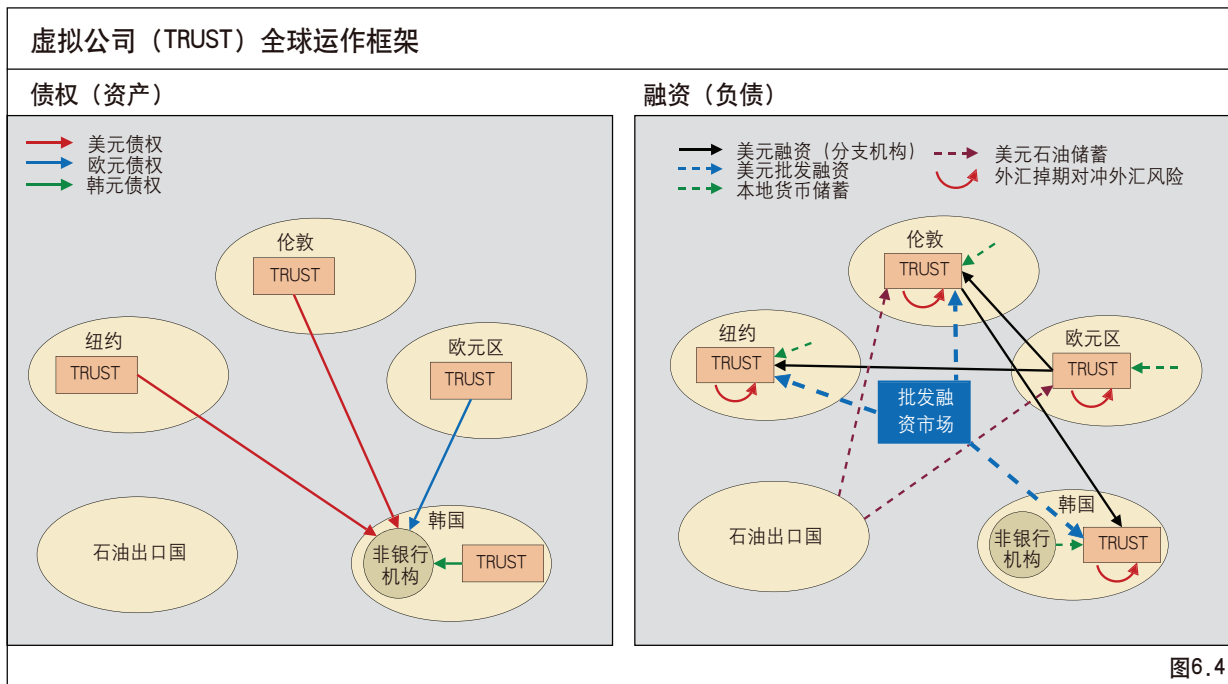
虚拟公司（TRUST）全球运作框架

债权（资产）

美元债权
欧元债权
韩元债权

伦敦
TRUST

纽约
TRUST

欧元区
TRUST

石油出口国

韩国
非银行机构
TRUST

融资（负债）

美元融资（分支机构）
美元批发融资
本地货币储蓄
美元石油储蓄
外汇掉期对冲外汇风险

伦敦
TRUST

纽约
TRUST

欧元区
TRUST

批发融资市场

石油出口国

韩国
非银行机构
TRUST

图6.4